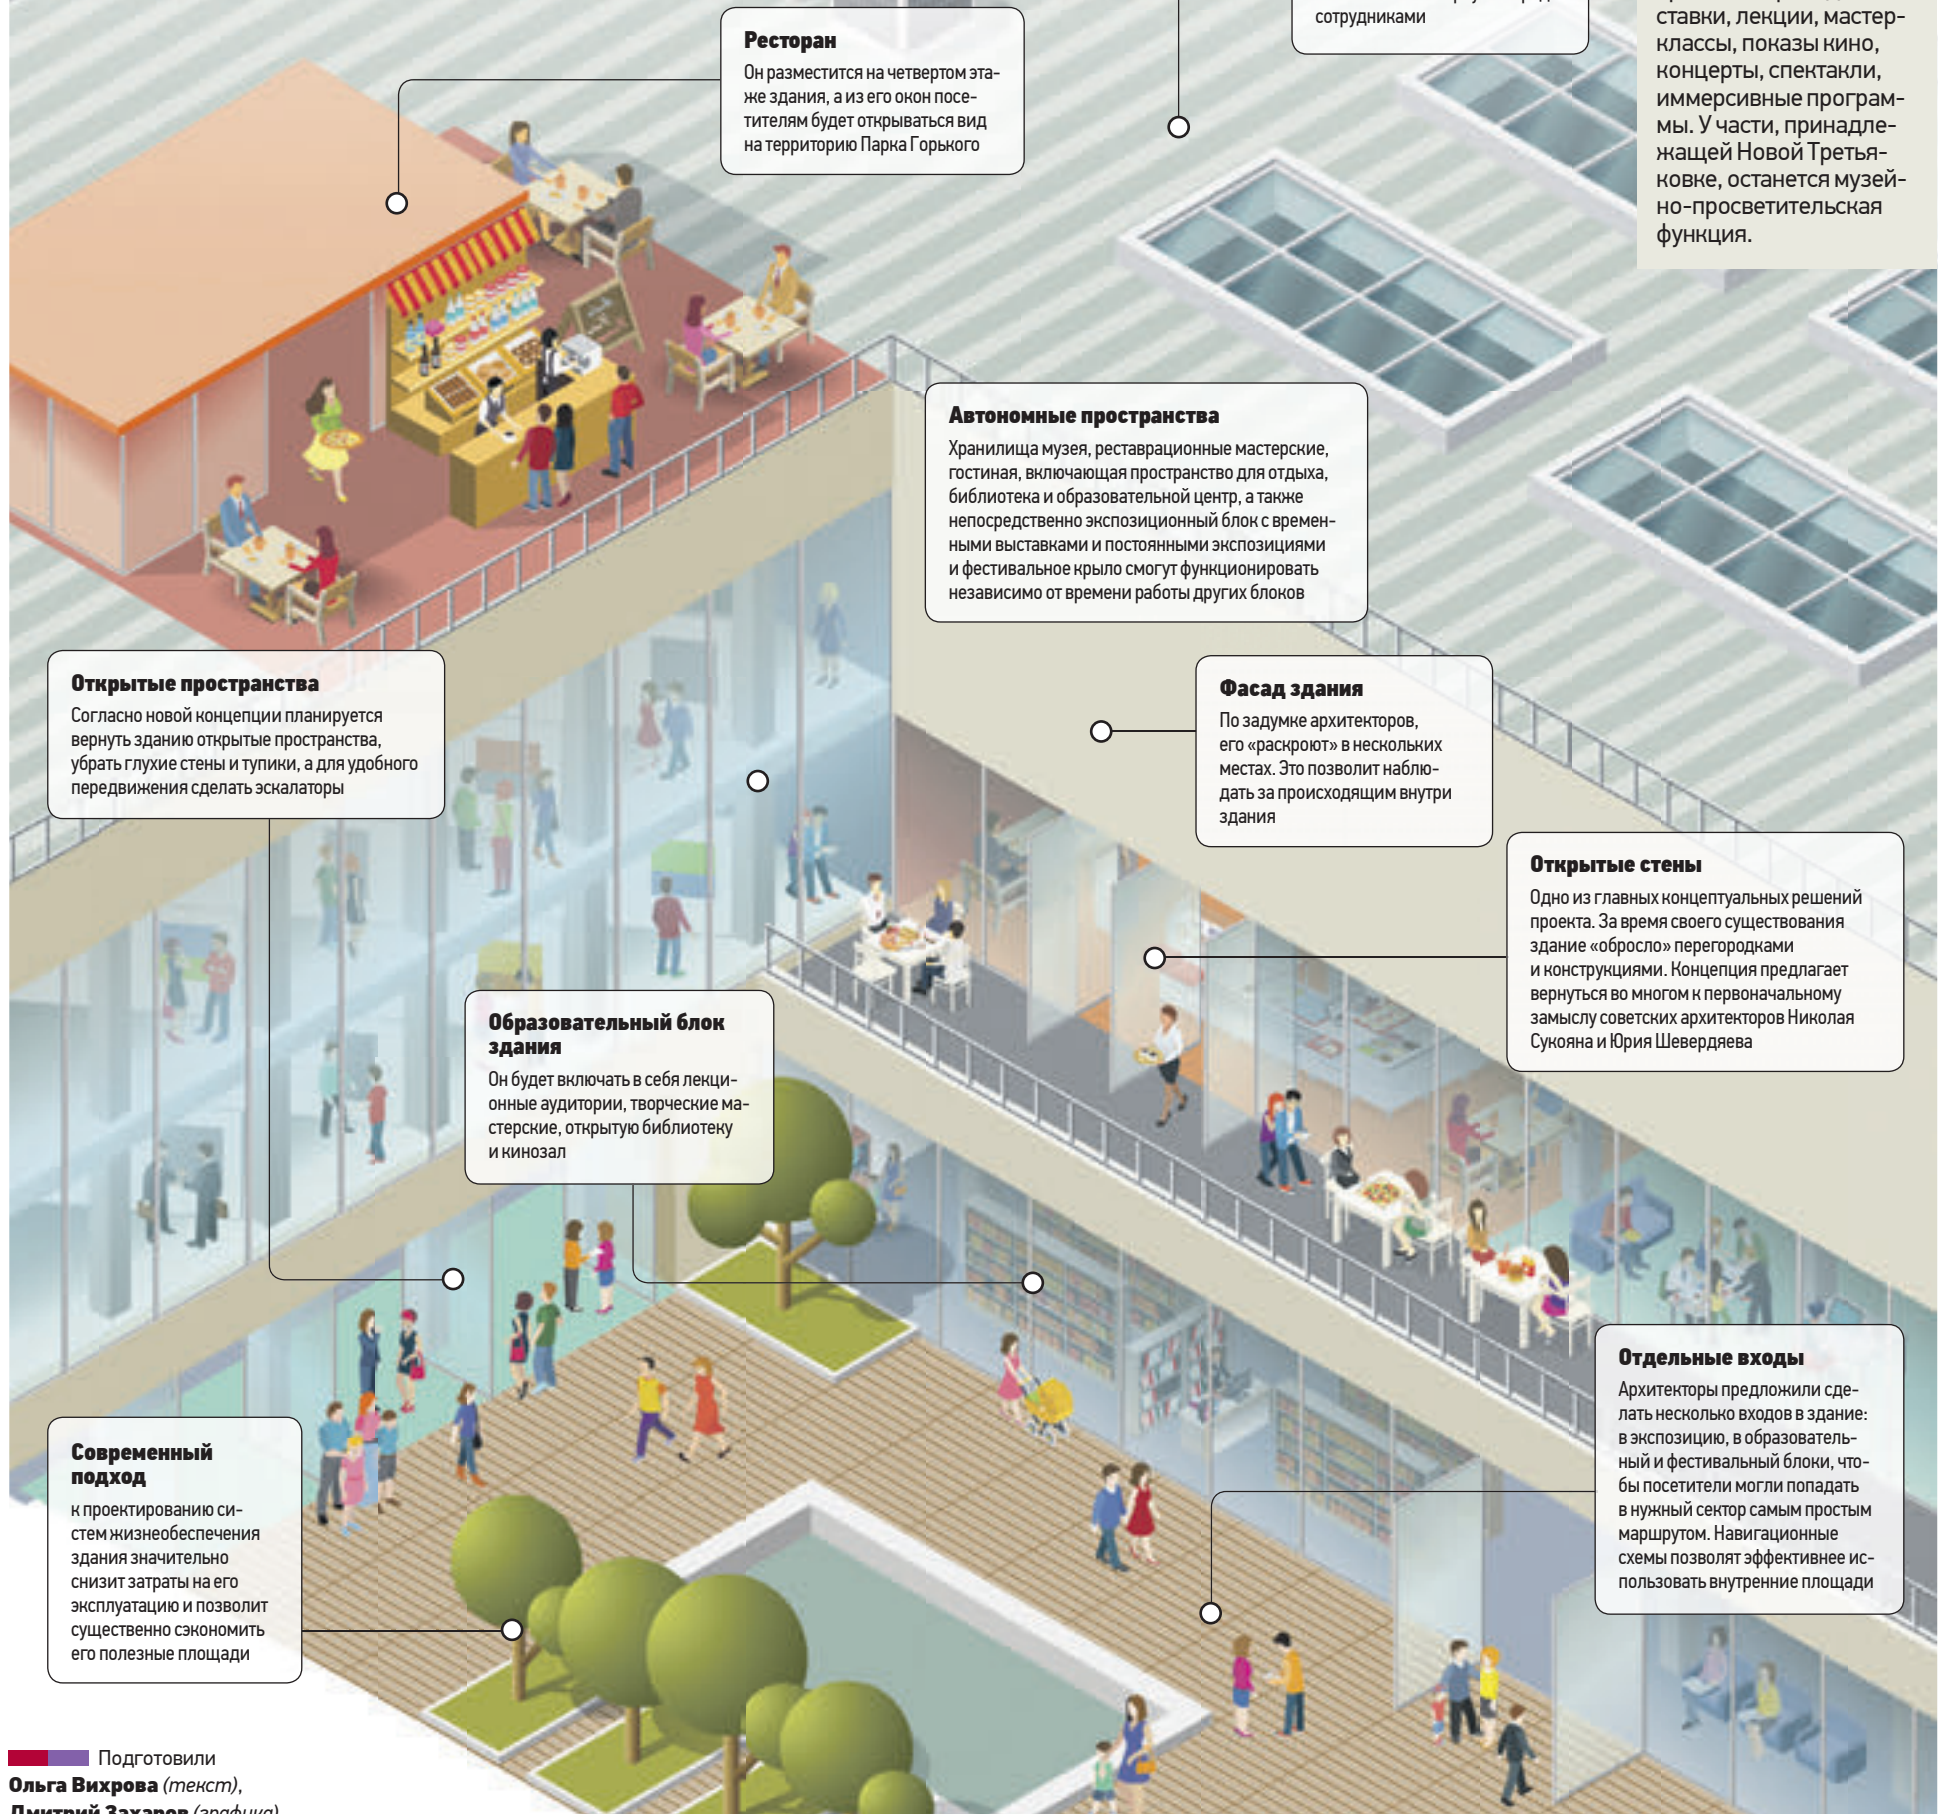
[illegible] сотрудниками

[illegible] ставки, лекции, мастер-классы, показы кино, концерты, спектакли, иммерсивные программы. У части, принадлежащей Новой Третьяковке, останется музейно-просветительская функция.

**Ресторан**
Он разместится на четвертом этаже здания, а из его окон посетителям будет открываться вид на территорию Парка Горького

**Автономные пространства**
Хранилища музея, реставрационные мастерские, гостиная, включающая пространство для отдыха, библиотека и образовательной центр, а также непосредственно экспозиционный блок с временными выставками и постоянными экспозициями и фестивальное крыло смогут функционировать независимо от времени работы других блоков

**Открытые пространства**
Согласно новой концепции планируется вернуть зданию открытые пространства, убрать глухие стены и тупики, а для удобного передвижения сделать эскалаторы

**Фасад здания**
По задумке архитекторов, его «раскроют» в нескольких местах. Это позволит наблюдать за происходящим внутри здания

**Открытые стены**
Одно из главных концептуальных решений проекта. За время своего существования здание «обросло» перегородками и конструкциями. Концепция предлагает вернуться во многом к первоначальному замыслу советских архитекторов Николая Сукояна и Юрия Шевердяева

**Образовательный блок здания**
Он будет включать в себя лекционные аудитории, творческие мастерские, открытую библиотеку и кинозал

**Отдельные входы**
Архитекторы предложили сделать несколько входов в здание: в экспозицию, в образовательный и фестивальный блоки, чтобы посетители могли попадать в нужный сектор самым простым маршрутом. Навигационные схемы позволят эффективнее использовать внутренние площади

**Современный подход**
к проектированию систем жизнеобеспечения здания значительно снизит затраты на его эксплуатацию и позволит существенно сэкономить его полезные площади

Подготовили
**Ольга Вихрова** *(текст)*,
**Дмитрий Захаров** *(графика)*